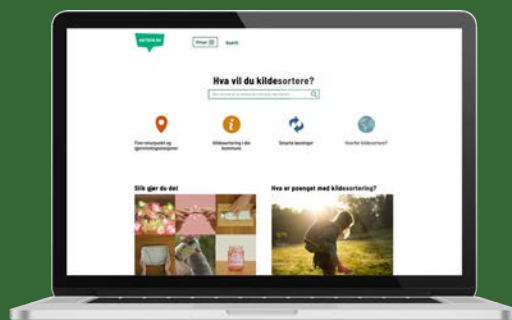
SORTERE.NO

Finn

Hva vil du kildesortere?

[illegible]

Finn returpunkt og gjenvinningsstasjoner

Kildesortering i din kommune

Smarte løsninger

Hvorfor kildesortere?

Slik gjør du det

Hva er poenget med kildesortering?